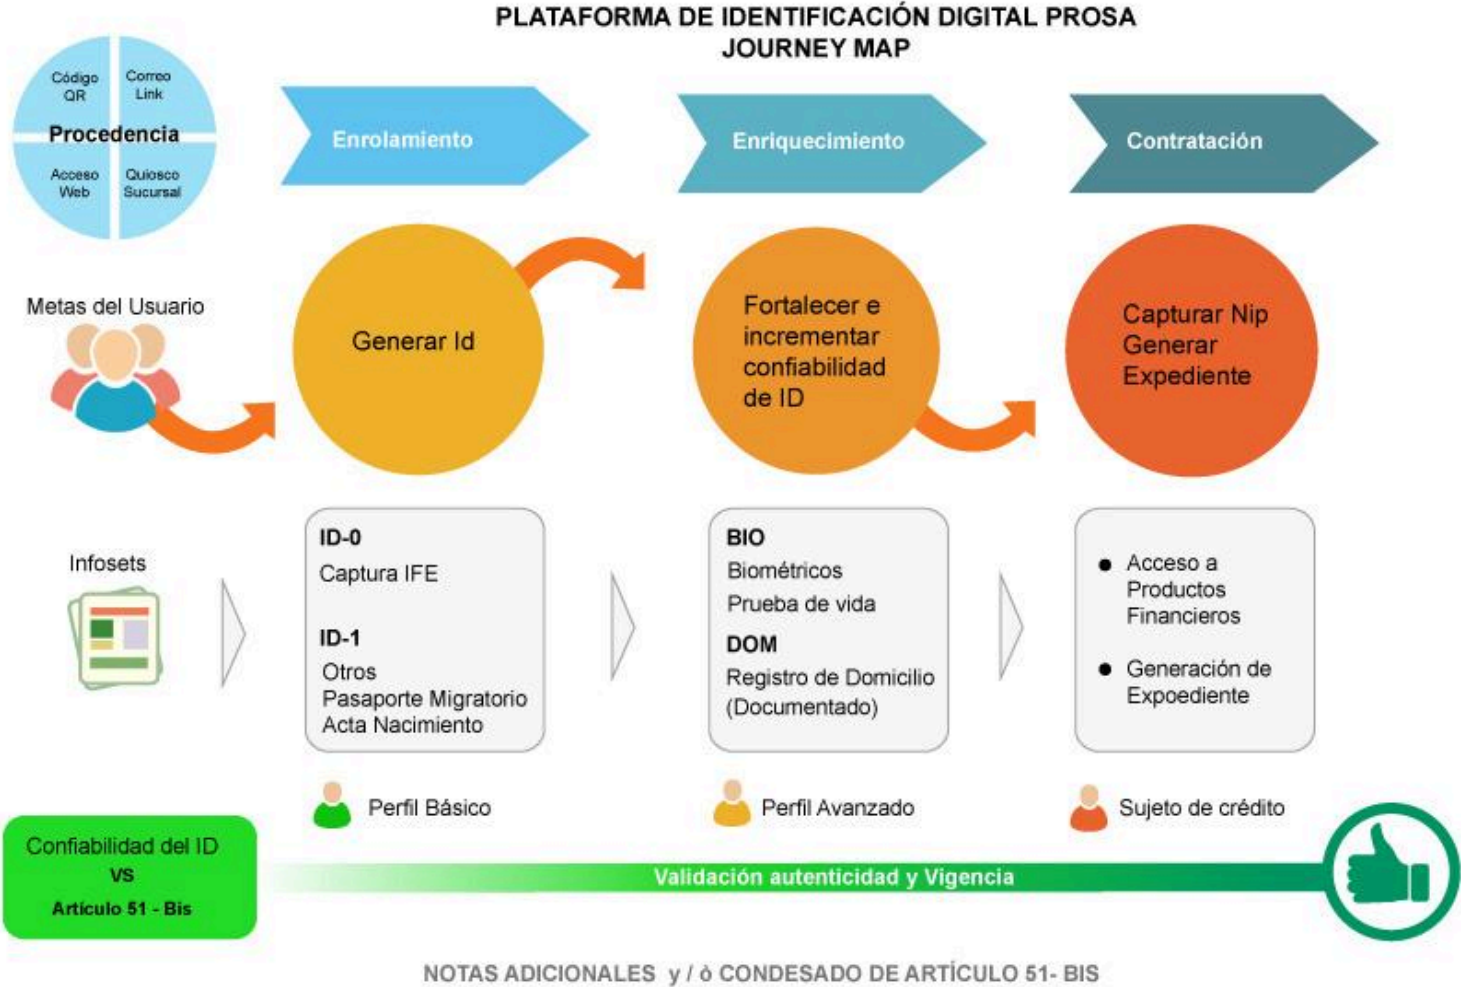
PLATAFORMA DE IDENTIFICACIÓN DIGITAL PROSA
JOURNEY MAP

Código QR
Correo Link
Procedencia
Acceso Web
Quiosco Sucursal

Enrolamiento
Enriquecimiento
Contratación

Metas del Usuario

Generar Id

Fortalecer e incrementar confiabilidad de ID

Capturar Nip
Generar
Expediente

Infosets

ID-0
Captura IFE

ID-1
Otros
Pasaporte Migratorio
Acta Nacimiento

BIO
Biométricos
Prueba de vida
DOM
Registro de Domicilio
(Documentado)

• Acceso a Productos Financieros
• Generación de Expoediente

Perfil Básico
Perfil Avanzado
Sujeto de crédito

Confiabilidad del ID
VS
Artículo 51 - Bis

Validación autenticidad y Vigencia

NOTAS ADICIONALES y / ò CONDESADO DE ARTÍCULO 51- BIS